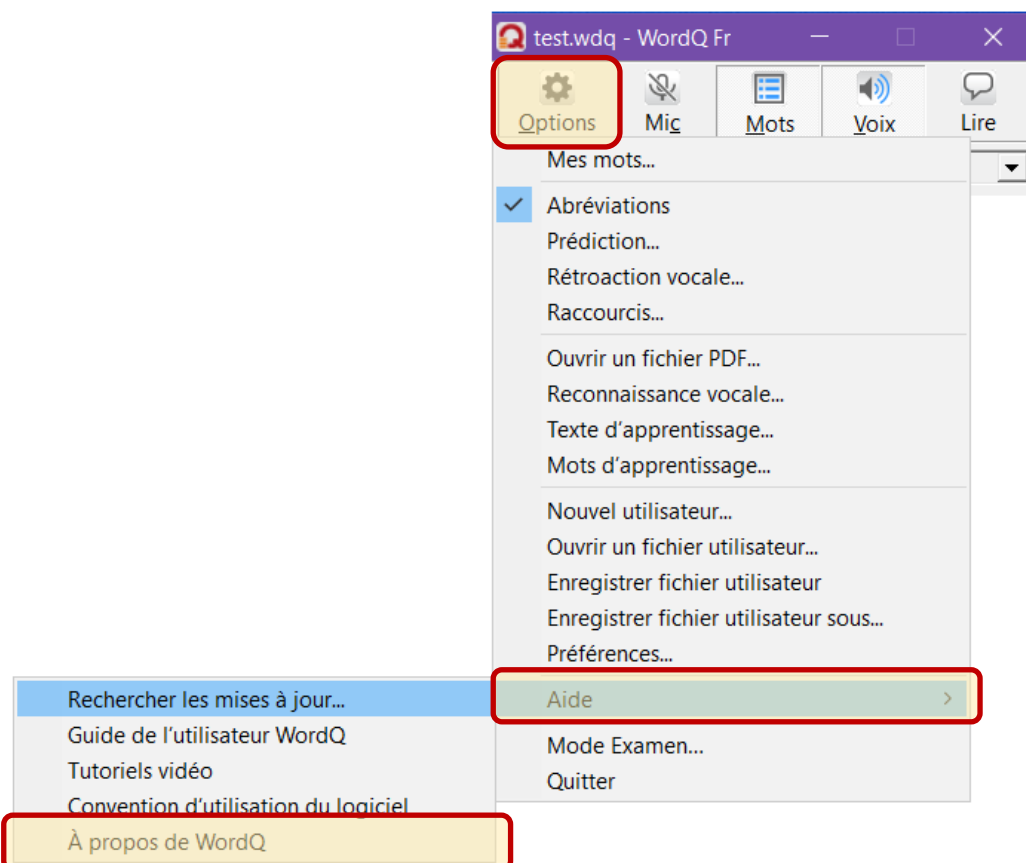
test.wdq - WordQ Fr

Options
Mic
Mots
Voix
Lire

Mes mots...
Abréviations
Prédiction...
Rétroaction vocale...
Raccourcis...
Ouvrir un fichier PDF...
Reconnaissance vocale...
Texte d'apprentissage...
Mots d'apprentissage...
Nouvel utilisateur...
Ouvrir un fichier utilisateur...
Enregistrer fichier utilisateur
Enregistrer fichier utilisateur sous...
Préférences...
Aide
Mode Examen...
Quitter

Rechercher les mises à jour...
Guide de l'utilisateur WordQ
Tutoriels vidéo
Convention d'utilisation du logiciel
À propos de WordQ